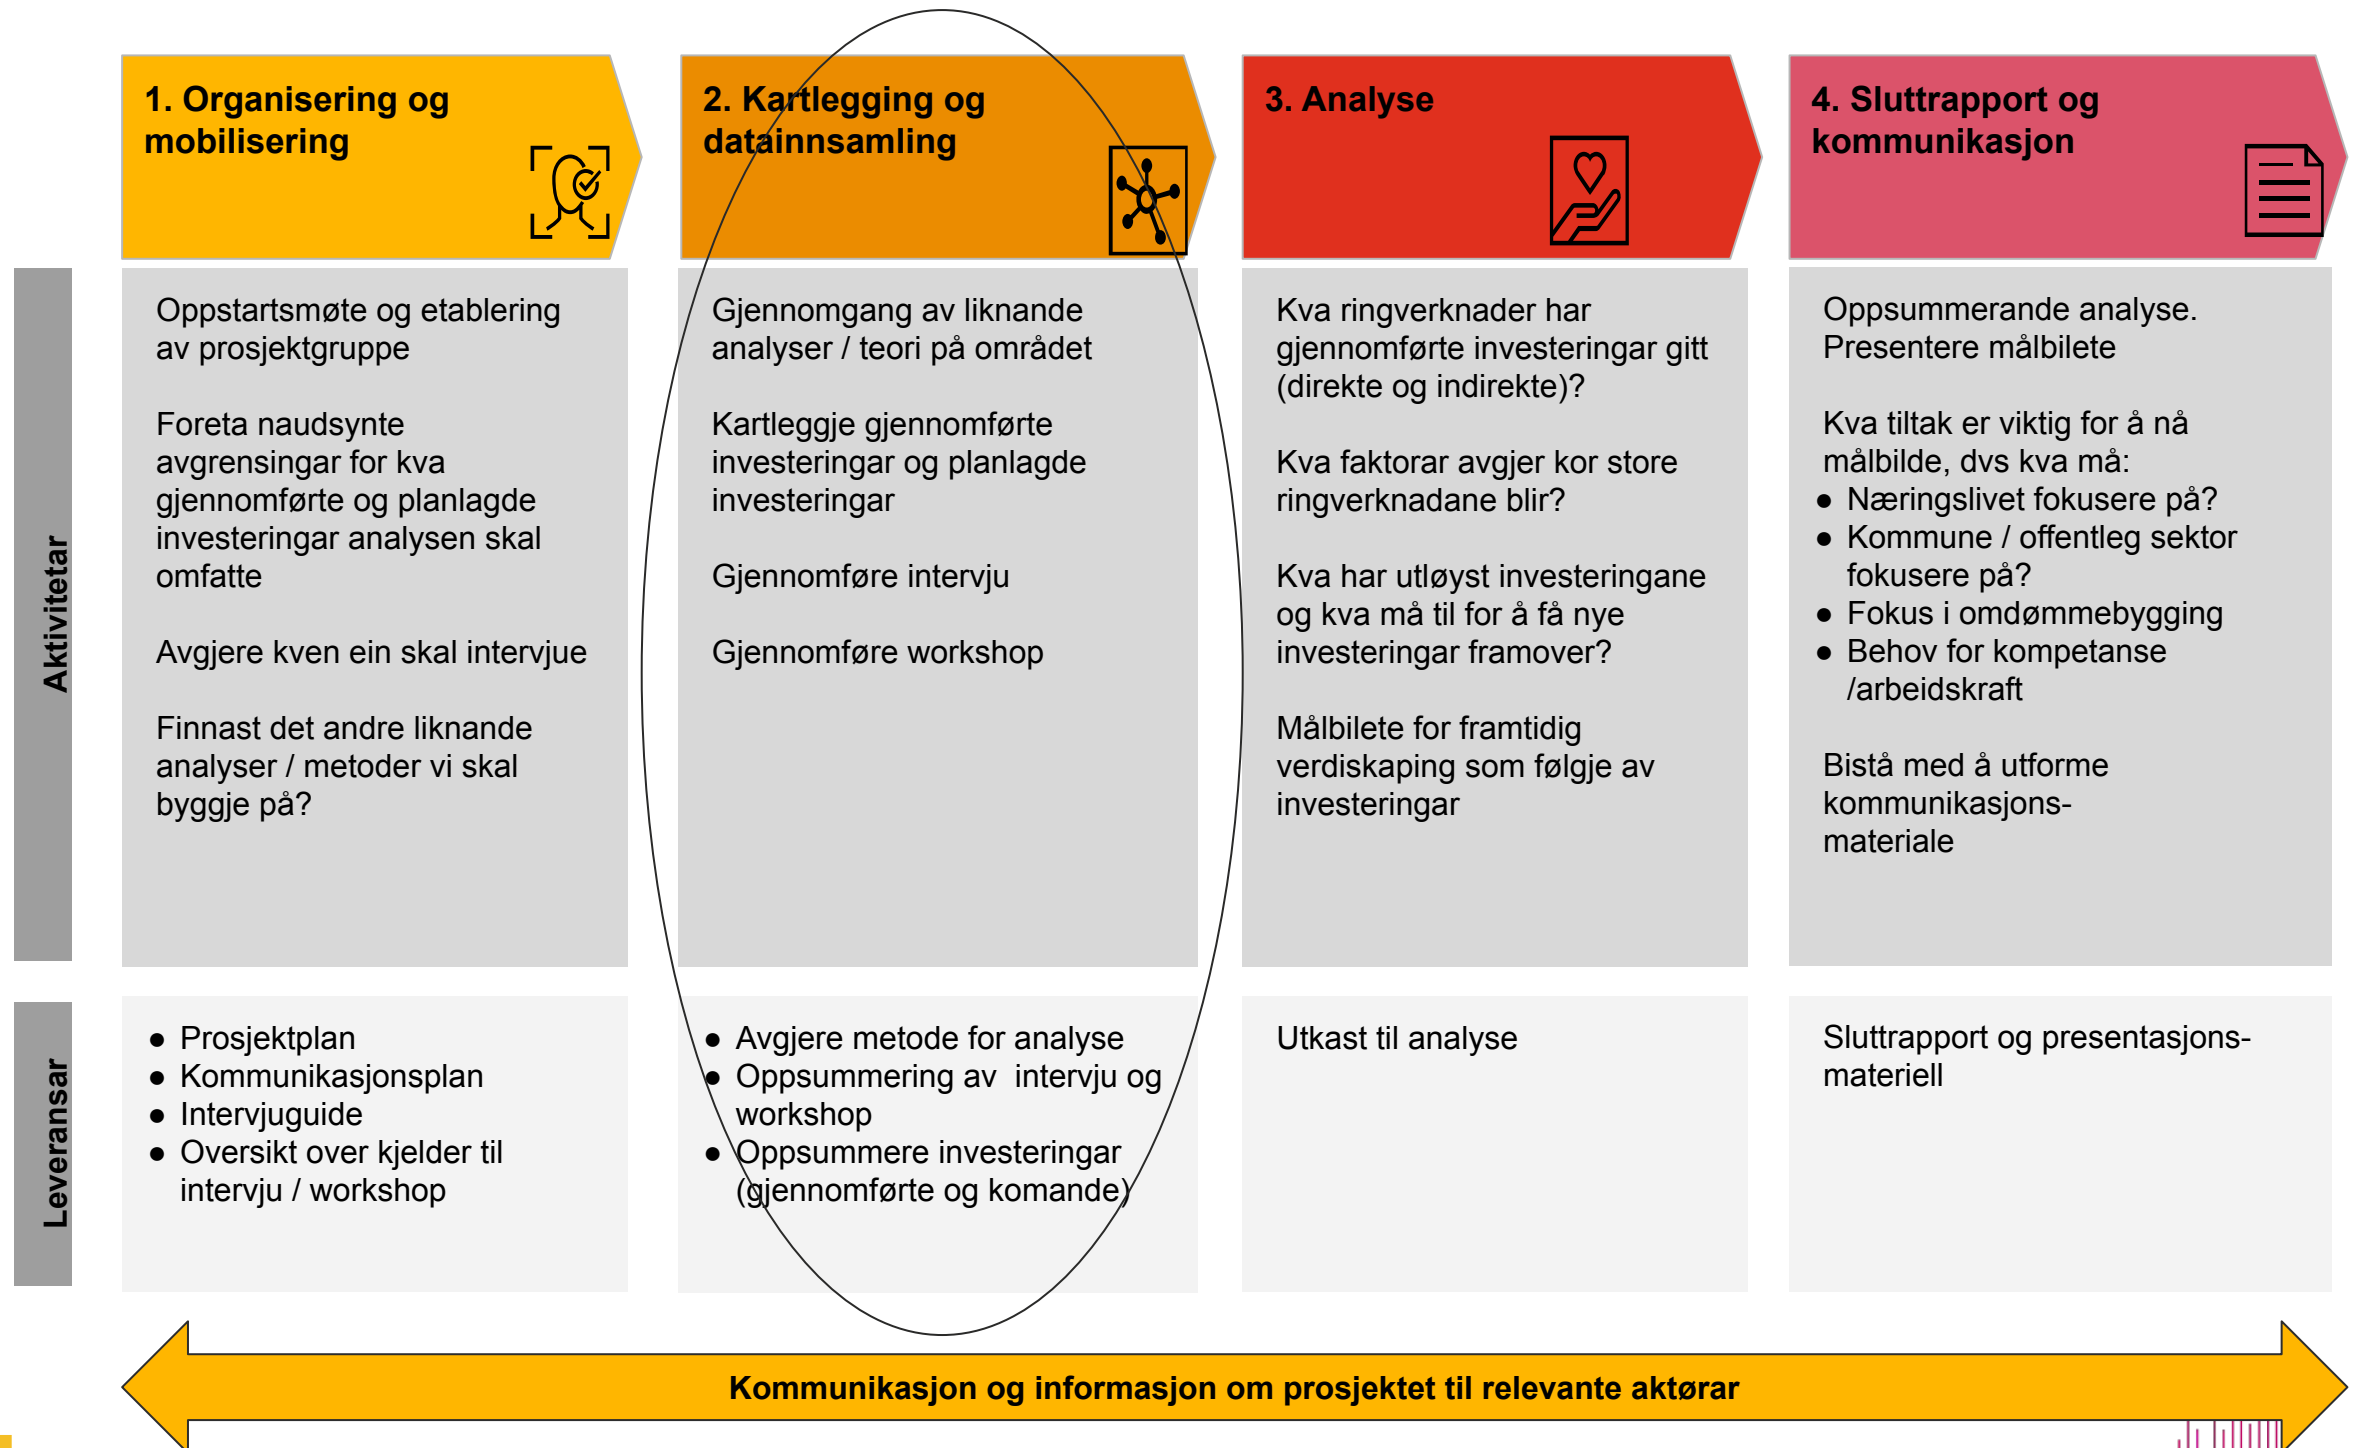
1. Organisering og mobilisering

2. Kartlegging og datainnsamling

3. Analyse

4. Sluttrapport og kommunikasjon

Aktivitetar

Oppstartsmøte og etablering av prosjektgruppe

Foreta naudsynte avgrensingar for kva gjennomførte og planlagde investeringar analysen skal omfatte

Avgjere kven ein skal intervjue

Finnast det andre liknande analyser / metoder vi skal byggje på?

Gjennomgang av liknande analyser / teori på området

Kartleggje gjennomførte investeringar og planlagde investeringar

Gjennomføre intervju

Gjennomføre workshop

Kva ringverknader har gjennomførte investeringar gitt (direkte og indirekte)?

Kva faktorar avgjer kor store ringverknadane blir?

Kva har utløyst investeringane og kva må til for å få nye investeringar framover?

Målbilete for framtidig verdiskaping som følgje av investeringar

Oppsummerande analyse. Presentere målbilete

Kva tiltak er viktig for å nå målbilde, dvs kva må:
- Næringslivet fokusere på?
- Kommune / offentleg sektor fokusere på?
- Fokus i omdømmebygging
- Behov for kompetanse /arbeidskraft

Bistå med å utforme kommunikasjons-materiale

Leveransar

- Prosjektplan
- Kommunikasjonsplan
- Intervjuguide
- Oversikt over kjelder til intervju / workshop

- Avgjere metode for analyse
- Oppsummering av intervju og workshop
- Oppsummere investeringar (gjennomførte og komande)

Utkast til analyse

Sluttrapport og presentasjons-materiell

Kommunikasjon og informasjon om prosjektet til relevante aktørar